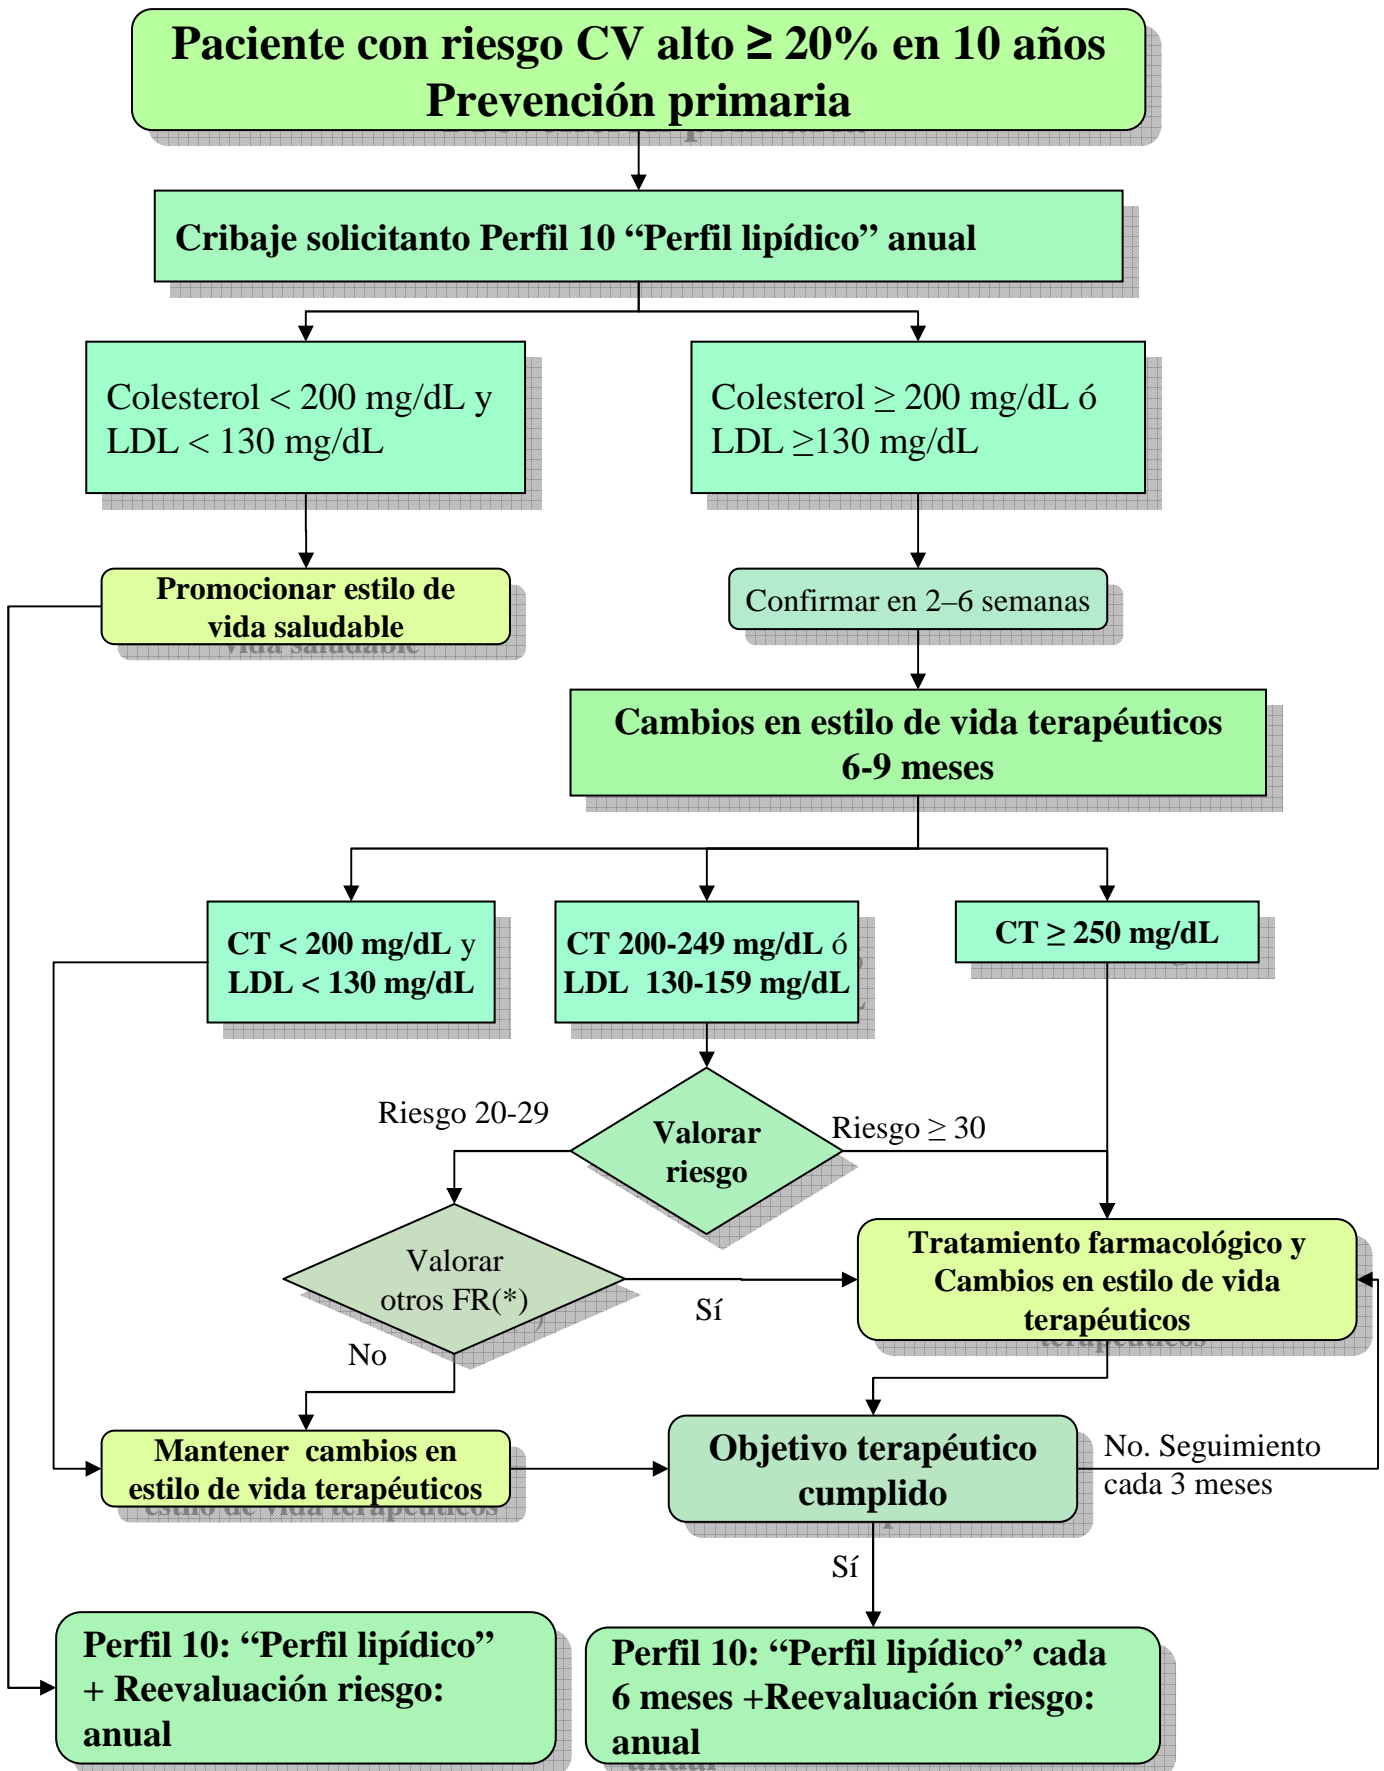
Paciente con riesgo CV alto ≥ 20% en 10 años
Prevención primaria

Cribaje solicitanto Perfil 10 “Perfil lipídico” anual

Colesterol < 200 mg/dL y LDL < 130 mg/dL

Colesterol ≥ 200 mg/dL ó LDL ≥130 mg/dL

Promocionar estilo de vida saludable

Confirmar en 2–6 semanas

Cambios en estilo de vida terapéuticos 6-9 meses

CT < 200 mg/dL y LDL < 130 mg/dL

CT 200-249 mg/dL ó LDL 130-159 mg/dL

CT ≥ 250 mg/dL

Riesgo 20-29

Valorar riesgo

Riesgo ≥ 30

Valorar otros FR(*)

Sí

No

Tratamiento farmacológico y Cambios en estilo de vida terapéuticos

Mantener cambios en estilo de vida terapéuticos

Objetivo terapéutico cumplido

No. Seguimiento cada 3 meses

Sí

Perfil 10: “Perfil lipídico” + Reevaluación riesgo: anual

Perfil 10: “Perfil lipídico” cada 6 meses +Reevaluación riesgo: anual